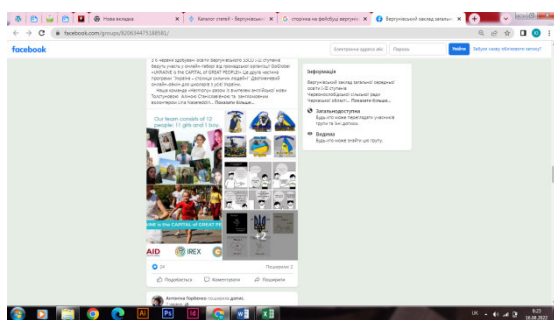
Нова вкладка
Каталог статей - Вергунівський
сторінка на фейсбуці вергуні
Вергунівський заклад загальн

facebook.com/groups/920634475188581/

facebook
Електронна адреса або
Пароль
Увійти
Забули назву облікового запису?

2 6 червня здобувачі освіти Вергунівського ЗЗСО І-ІІІ ступенів беруть участь у онлайн-табор від громадської організації «UKRAINE is the CAPITAL of GREAT PEOPLE» Це друга частина програми "Україна - столиця сильних людей!". Двотижневий онлайн-квест для школярів з усієї України.
Наша команда «Непереможні» разом із вчителем англійської мови Тимчук... Аліною Станіславівною та зарубіжними волонтерами з... Показати більше

Our team consists of 12 people: 11 girls and 1 boy.

E is the CAPITAL of GREAT PE

AID
IREX

+2

24
Поширень: 2

Подобається
Коментувати
Поширити

Інформація
Вергунівський заклад загальної середньої освіти І-ІІІ ступенів Червонослобідської сільської ради Черкаської області... Показати більше

Загальнодоступна
Будь-хто може переглядати учасників групи та їхні дописи.

Видима
Будь-хто може знайти цю групу.

UK
8:23
16.08.2022